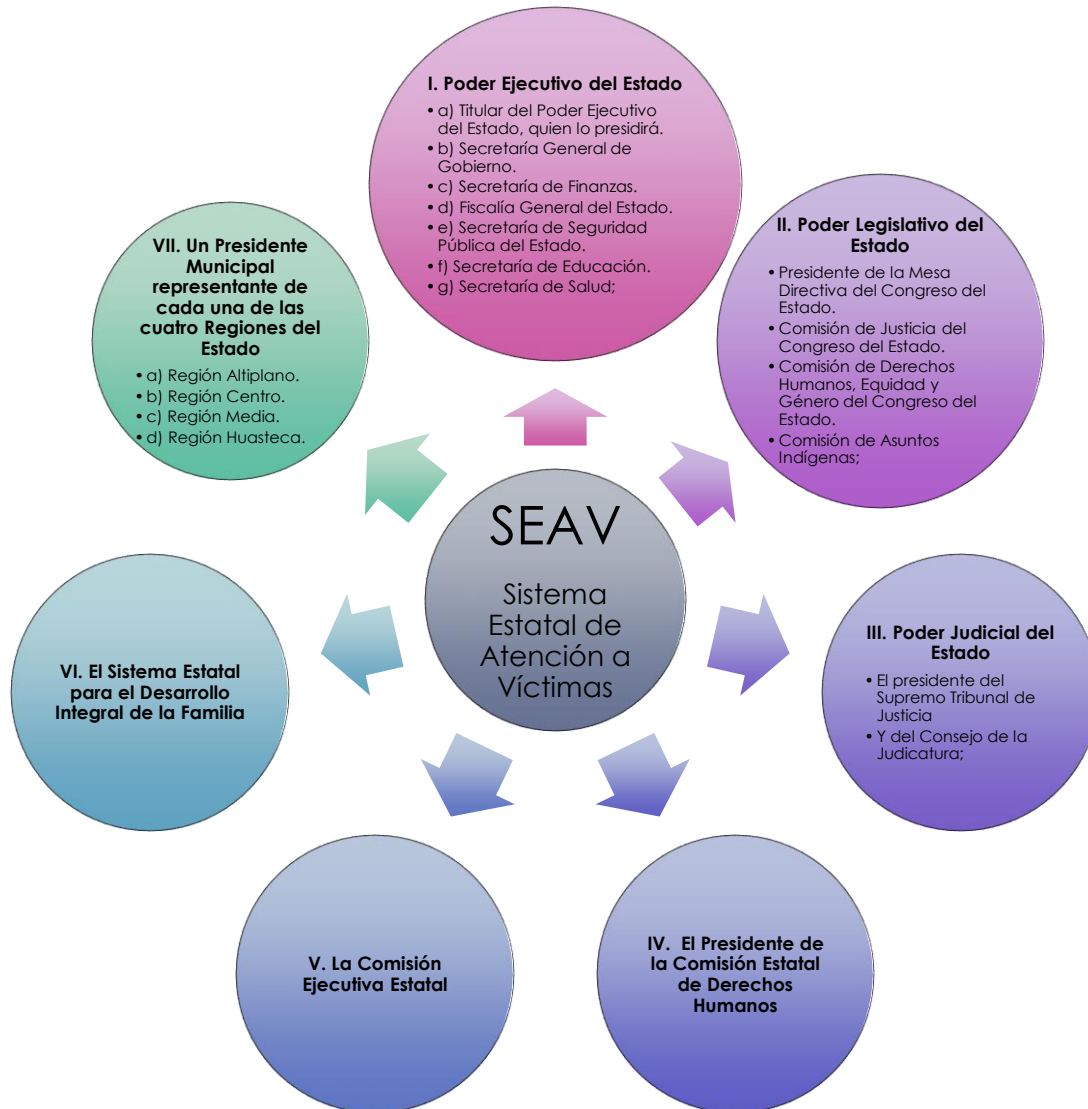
I. Poder Ejecutivo del Estado
• a) Titular del Poder Ejecutivo del Estado, quien lo presidirá.
• b) Secretaría General de Gobierno.
• c) Secretaría de Finanzas.
• d) Fiscalía General del Estado.
• e) Secretaría de Seguridad Pública del Estado.
• f) Secretaría de Educación.
• g) Secretaría de Salud;

II. Poder Legislativo del Estado
• Presidente de la Mesa Directiva del Congreso del Estado.
• Comisión de Justicia del Congreso del Estado.
• Comisión de Derechos Humanos, Equidad y Género del Congreso del Estado.
• Comisión de Asuntos Indígenas;

III. Poder Judicial del Estado
• El presidente del Supremo Tribunal de Justicia
• Y del Consejo de la Judicatura;

IV. El Presidente de la Comisión Estatal de Derechos Humanos

V. La Comisión Ejecutiva Estatal

VI. El Sistema Estatal para el Desarrollo Integral de la Familia

VII. Un Presidente Municipal representante de cada una de las cuatro Regiones del Estado
• a) Región Altiplano.
• b) Región Centro.
• c) Región Media.
• d) Región Huasteca.

SEAV
Sistema Estatal de Atención a Víctimas